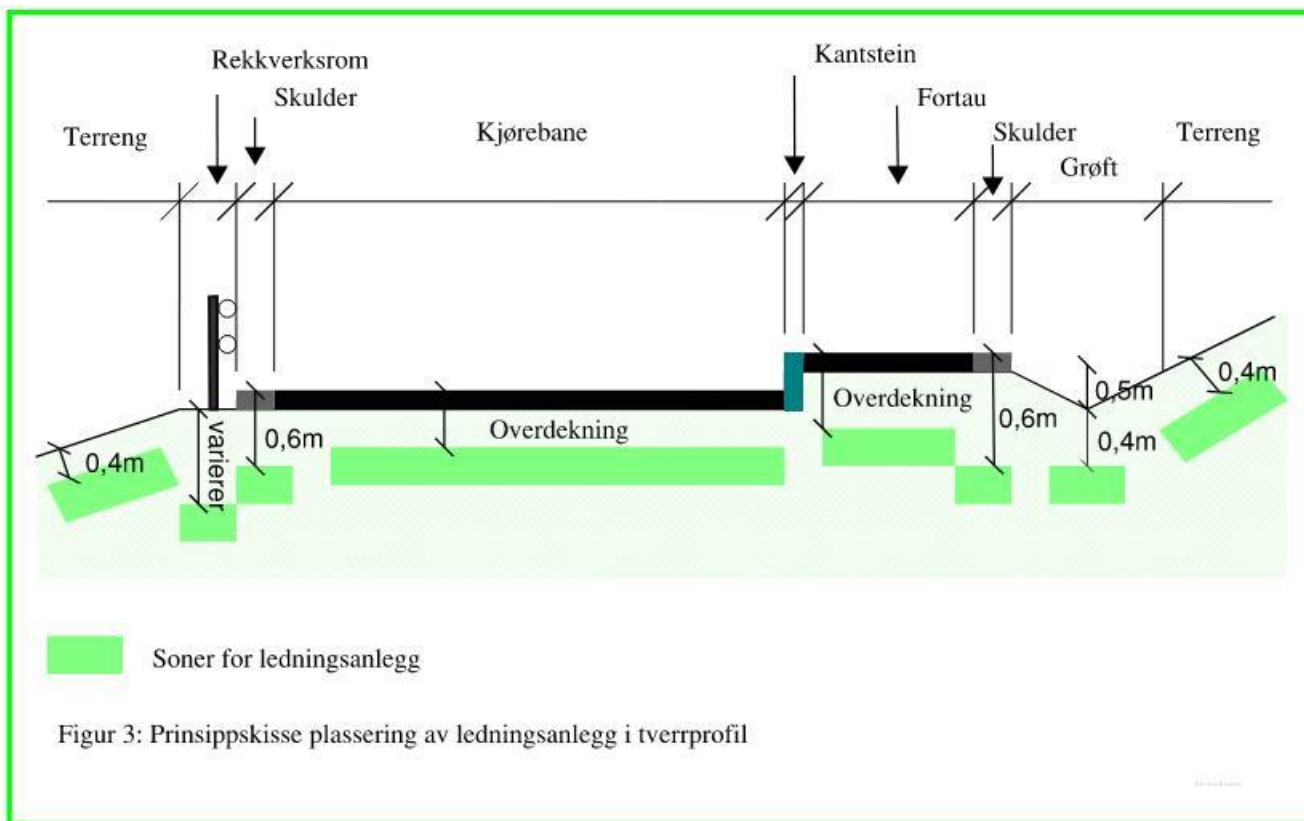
Rekkverksrom

Skulder

Terreng

Kjørebane

Kantstein

Fortau

Skulder

Grøft

Terreng

0,4m

varierer

0,6m

Overdekning

Overdekning

0,6m

0,5m

0,4m

0,4m

Soner for ledningsanlegg

Figur 3: Prinsippskisse plassering av ledningsanlegg i tverrprofil